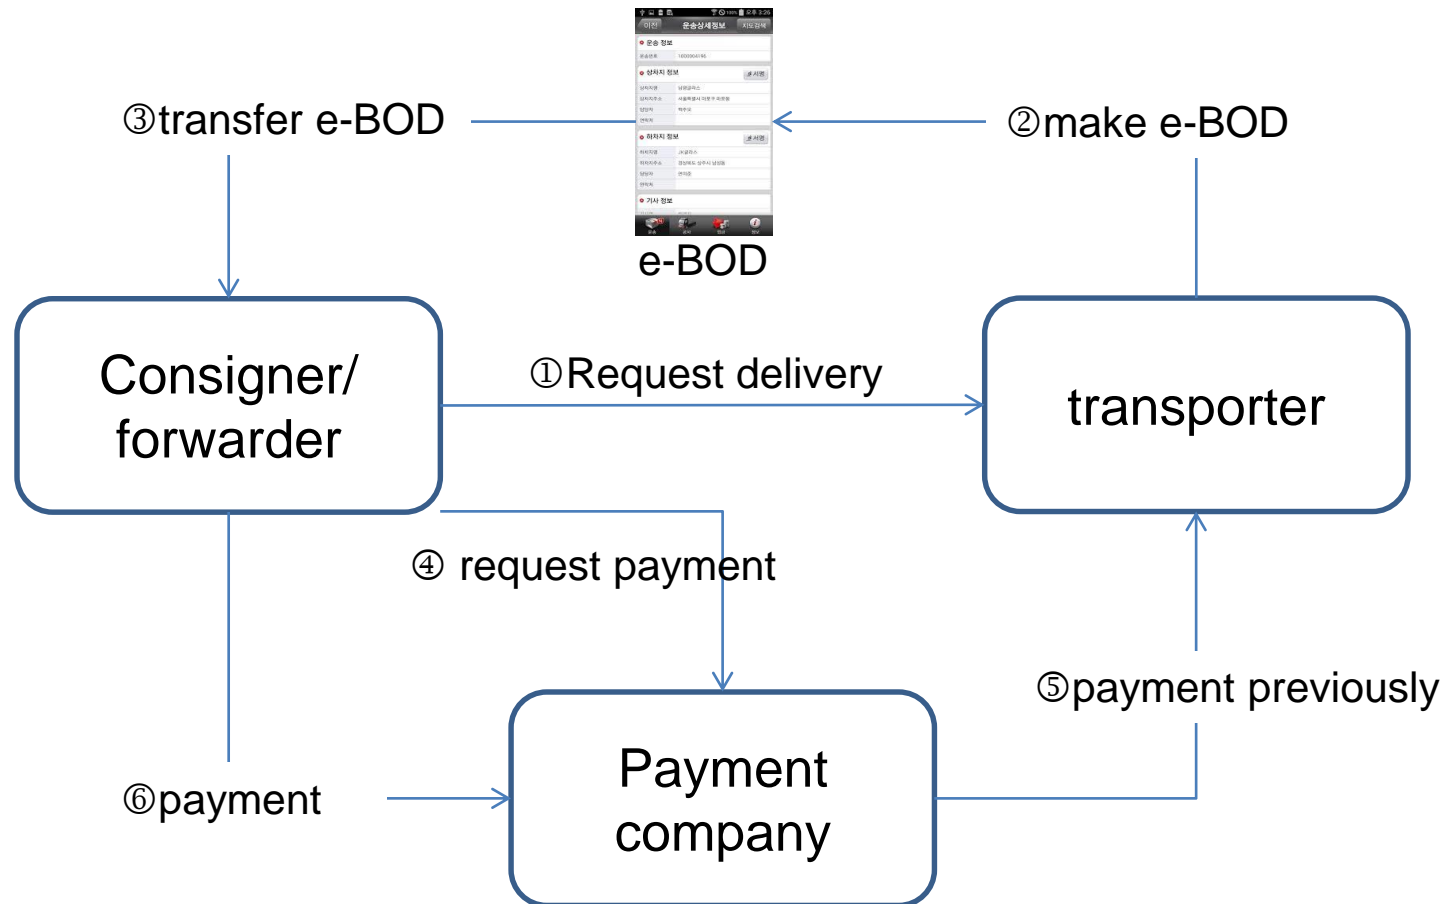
③transfer e-BOD

②make e-BOD

이전 운송상세정보 지도검색

운송 정보

상차지 정보

하차지 정보

기사 정보

e-BOD

Consigner/ forwarder

①Request delivery

transporter

④ request payment

⑤payment previously

⑥payment

Payment company